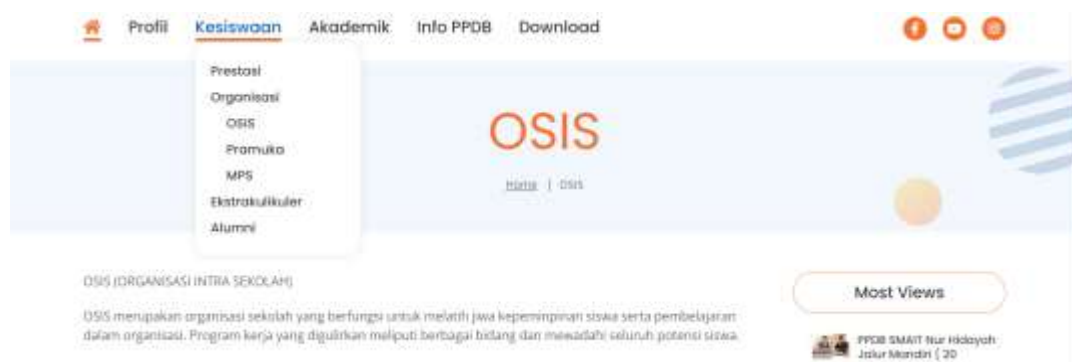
Profil Kesiswaan Akademik Info PPDB Download

Prestasi
Organisasi
OSIS
Pramuka
MPS
Ekstrakulikuler
Alumni

OSIS

Home | OSIS

OSIS (ORGANISASI INTRA SEKOLAH)

OSIS merupakan organisasi sekolah yang berfungsi untuk melatih jiwa kepemimpinan siswa serta pembelajaran dalam organisasi. Program kerja yang digulirkan meliputi berbagai bidang dan mewadahi seluruh potensi siswa.

Most Views

PPDB SMAIT Nur Hidayah Jalur Mandiri ( 20